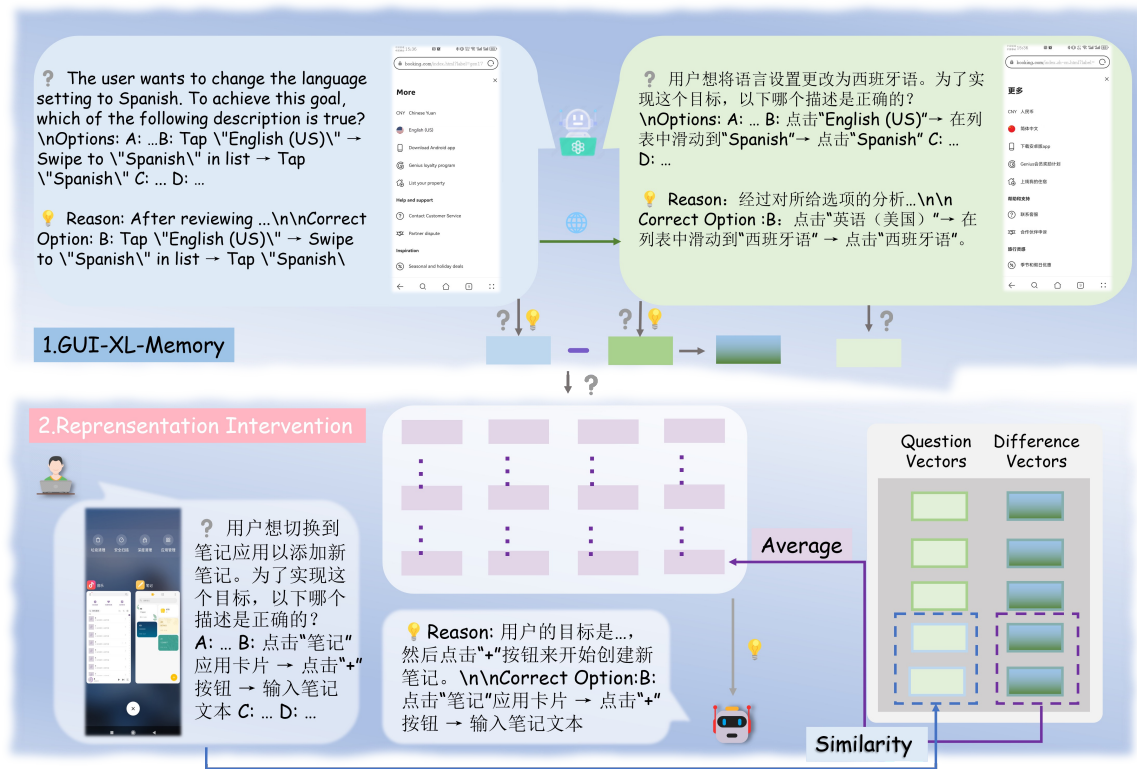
? The user wants to change the language setting to Spanish. To achieve this goal, which of the following description is true? \nOptions: A: ...B: Tap \"English (US)\" → Swipe to \"Spanish\" in list → Tap \"Spanish\" C: ... D: ...

💡 Reason: After reviewing ...\n\nCorrect Option: B: Tap \"English (US)\" → Swipe to \"Spanish\" in list → Tap \"Spanish\

15:36

booking.com

More

CNY Chinese Yuan

English (US)

Download Android app

Genius loyalty program

List your property

Help and support

Contact Customer Service

Partner dispute

Inspiration

Seasonal and holiday deals

? 用户想将语言设置更改为西班牙语。为了实现这个目标，以下哪个描述是正确的？\nOptions: A: ... B: 点击"English (US)"→ 在列表中滑动到"Spanish"→ 点击"Spanish" C: ... D: ...

💡 Reason: 经过对所给选项的分析...\n\n Correct Option :B: 点击"英语（美国）"→ 在列表中滑动到"西班牙语" → 点击"西班牙语"。

booking.com

更多

CNY 人民币

简体中文

下载安卓版app

Genius会员奖励计划

上线我的住宿

帮助和支持

联系客服

合作伙伴争议

旅行灵感

季节和节日优惠

1.GUI-XL-Memory

2.Reprensentation Intervention

Question Vectors

Difference Vectors

Average

? 用户想切换到笔记应用以添加新笔记。为了实现这个目标，以下哪个描述是正确的？ A: ... B: 点击"笔记"应用卡片 → 点击"+"按钮 → 输入笔记文本 C: ... D: ...

💡 Reason: 用户的目标是...，然后点击"+"按钮来开始创建新笔记。\n\nCorrect Option:B: 点击"笔记"应用卡片 → 点击"+"按钮 → 输入笔记文本

Similarity